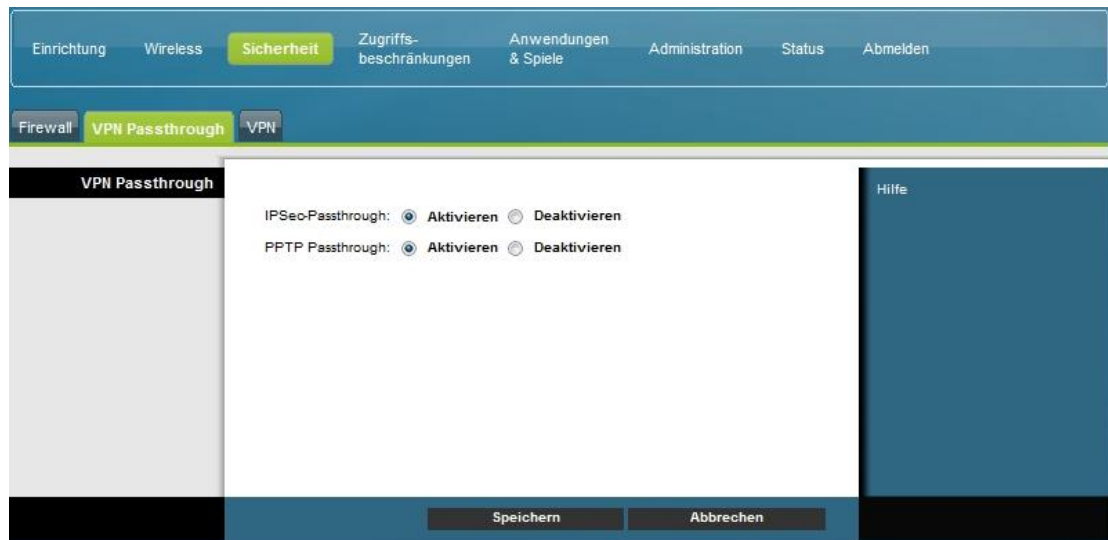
Einrichtung Wireless Sicherheit Zugriffs-beschränkungen Anwendungen & Spiele Administration Status Abmelden

Firewall VPN Passthrough VPN

VPN Passthrough

IPSec-Passthrough: Aktivieren Deaktivieren
PPTP Passthrough: Aktivieren Deaktivieren

Hilfe

Speichern Abbrechen